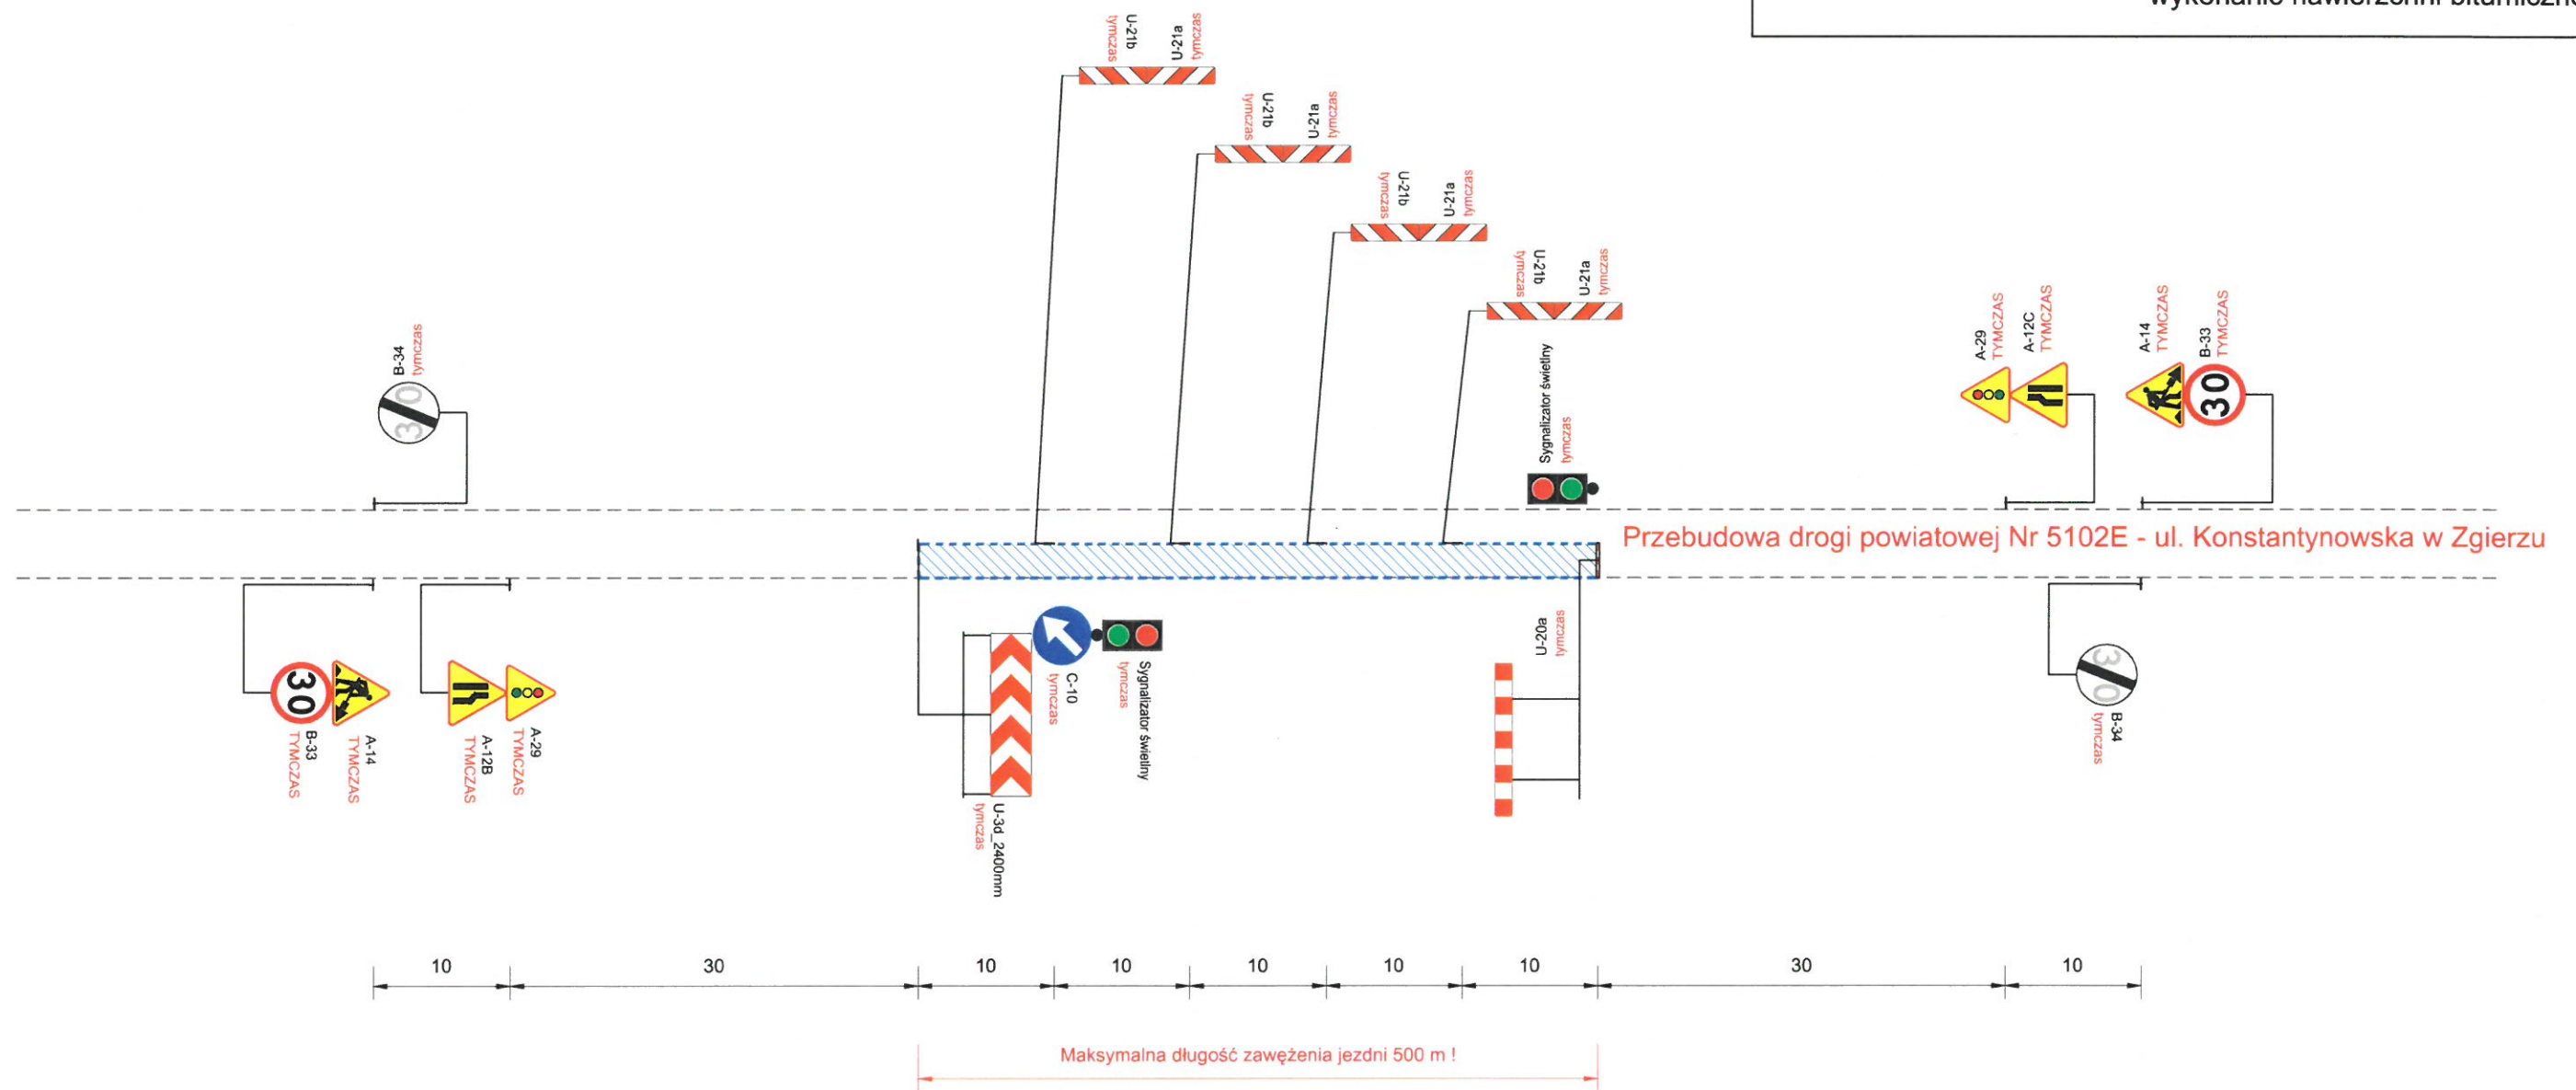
wykonanie nawierzchni bitumiczn

U-21b
tymczas
U-21a
tymczas

U-21b
tymczas
U-21a
tymczas

U-21b
tymczas
U-21a
tymczas

U-21b
tymczas
U-21a
tymczas

B-34
tymczas

Sygnalizator świetlny
tymczas

A-29
TYMCZAS
A-12C
TYMCZAS
A-14
TYMCZAS
B-33
TYMCZAS

30

Przebudowa drogi powiatowej Nr 5102E - ul. Konstantynowska w Zgierzu

30
B-33
TYMCZAS
A-14
TYMCZAS
A-12B
TYMCZAS
A-29
TYMCZAS

C-10
tymczas
Sygnalizator świetlny
tymczas
U-3d_2400mm
tymczas

U-20a
tymczas

B-34
tymczas

10 30 10 10 10 10 10 30 10

Maksymalna długość zawężenia jezdni 500 m !